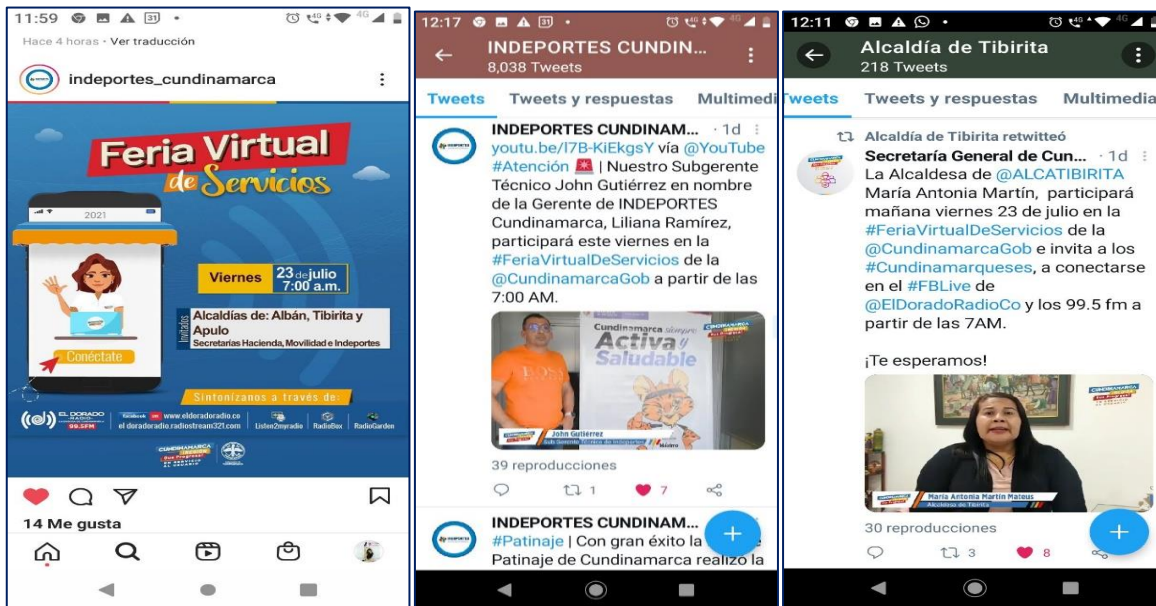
11:59

Hace 4 horas · Ver traducción

indeportes_cundinamarca

Feria Virtual de Servicios

2021

Viernes 23 de julio 7:00 a.m.

Invitados

Alcaldías de: Albán, Tibirita y Apulo

Secretarías Hacienda, Movilidad e Indeportes

Conéctate

Sintonízanos a través de:

EL DORADO RADIO 99.5FM

www.eldoradoradio.co

el doradoradio.radiostream321.com

Listen2myradio

RadioBox

RadioGarden

CUNDINAMARCA

14 Me gusta

12:17

INDEPORTES CUNDIN...

8,038 Tweets

Tweets | Tweets y respuestas | Multimedia

INDEPORTES CUNDINAM... · 1d

youtu.be/l7B-KiEkgsY vía @YouTube #Atención | Nuestro Subgerente Técnico John Gutiérrez en nombre de la Gerente de INDEPORTES Cundinamarca, Liliana Ramírez, participará este viernes en la #FeriaVirtualDeServicios de la @CundinamarcaGob a partir de las 7:00 AM.

Cundinamarca siempre Activa y Saludable

John Gutiérrez

Sub Gerente Técnico de Indeportes

39 reproducciones

1 7

INDEPORTES CUNDINAM...

#Patinaje | Con gran éxito la Patinaje de Cundinamarca realizo la

12:11

Alcaldía de Tibirita

218 Tweets

Tweets | Tweets y respuestas | Multimedia

Alcaldía de Tibirita retwitteó

Secretaría General de Cun... · 1d

La Alcaldesa de @ALCATIBIRITA María Antonia Martín, participará mañana viernes 23 de julio en la #FeriaVirtualDeServicios de la @CundinamarcaGob e invita a los #Cundinamarqueses, a conectarse en el #FBLive de @ElDoradoRadioCo y los 99.5 fm a partir de las 7AM.

¡Te esperamos!

María Antonia Martín Mateus

Alcaldesa de Tibirita

30 reproducciones

3 8